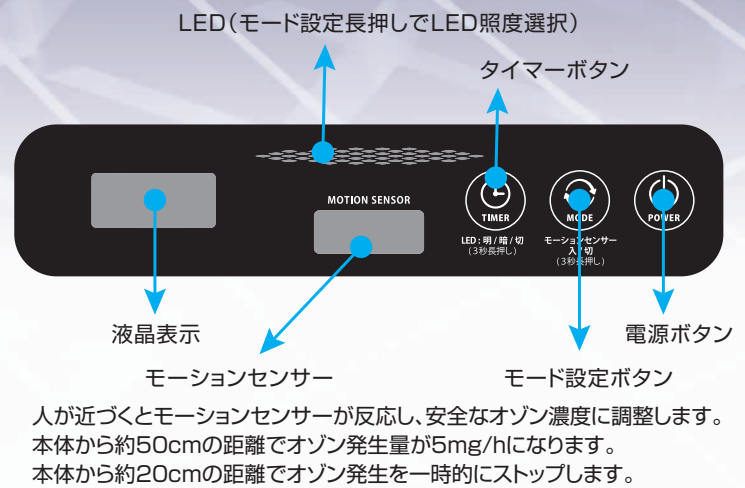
LED（モード設定長押しでLED照度選択）

タイマーボタン

MOTION SENSOR

TIMER

LED：明／暗／切
（3秒長押し）

MODE

モーションセンサー
入／切
（3秒長押し）

POWER

液晶表示

電源ボタン

モーションセンサー

モード設定ボタン

人が近づくとモーションセンサーが反応し、安全なオゾン濃度に調整します。
本体から約50cmの距離でオゾン発生量が5mg/hになります。
本体から約20cmの距離でオゾン発生を一時的にストップします。